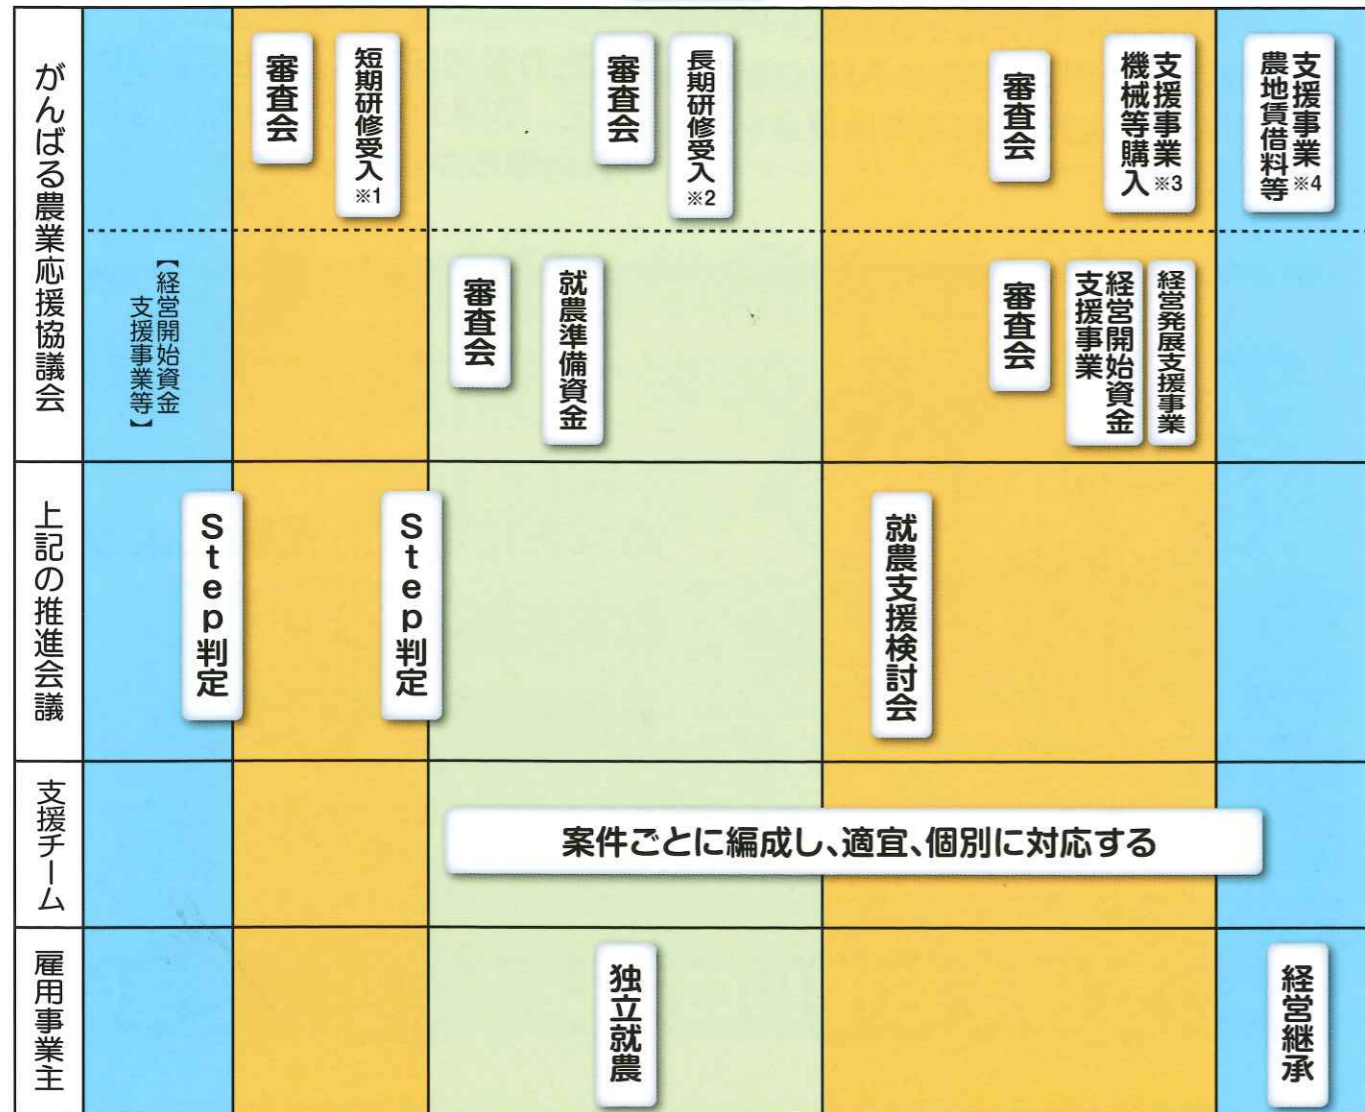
| | | | | | |
|---|---|---|---|---|---|
| がんばる農業応援協議会 | | 審査会　短期研修受入 ※1 | 審査会　長期研修受入 ※2 | 審査会　支援事業機械等購入 ※3 | 支援事業農地賃借料等 ※4 |
| | 【経営開始資金支援事業等】 | | 審査会　就農準備資金 | 審査会　経営開始資金支援事業　経営発展支援事業 | |
| 上記の推進会議 | Step判定 | Step判定 | | 就農支援検討会 | |
| 支援チーム | | | 案件ごとに編成し、適宜、個別に対応する | | |
| 雇用事業主 | | | 独立就農 | | 経営継承 |